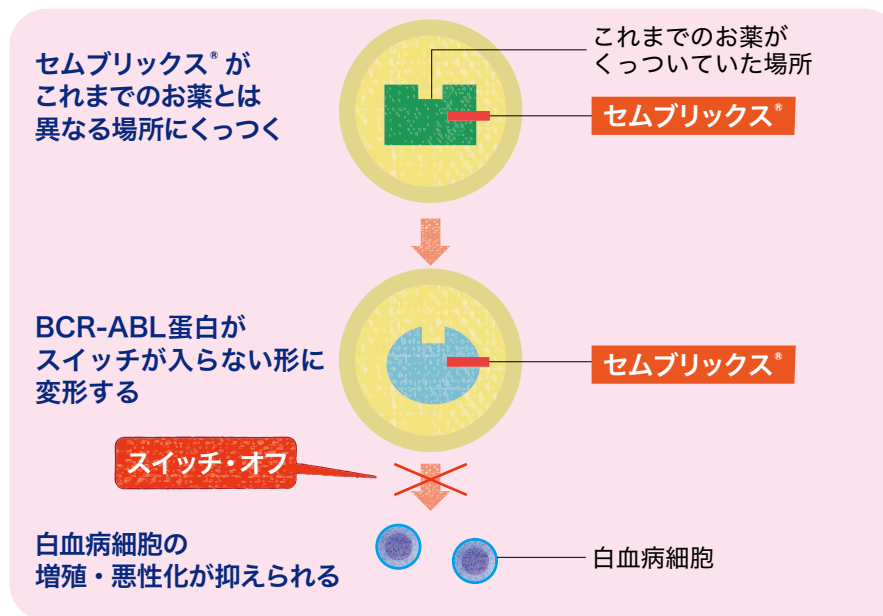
セムブリックス® が
これまでのお薬とは
異なる場所にくっつく

これまでのお薬が
くっついていた場所

セムブリックス®

BCR-ABL蛋白が
スイッチが入らない形に
変形する

セムブリックス®

スイッチ・オフ

白血病細胞の
増殖・悪性化が抑えられる

白血病細胞